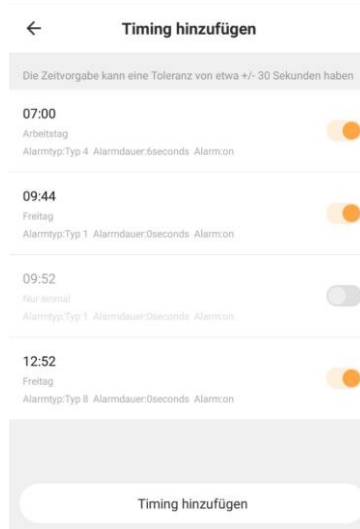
← Timing hinzufügen

Die Zeitvorgabe kann eine Toleranz von etwa +/- 30 Sekunden haben

07:00
Arbeitstag
Alarmtyp:Typ 4 Alarmdauer:6seconds Alarm:on

09:44
Freitag
Alarmtyp:Typ 1 Alarmdauer:0seconds Alarm:on

09:52
Nur einmal
Alarmtyp:Typ 1 Alarmdauer:0seconds Alarm:on

12:52
Freitag
Alarmtyp:Typ 8 Alarmdauer:0seconds Alarm:on

Timing hinzufügen